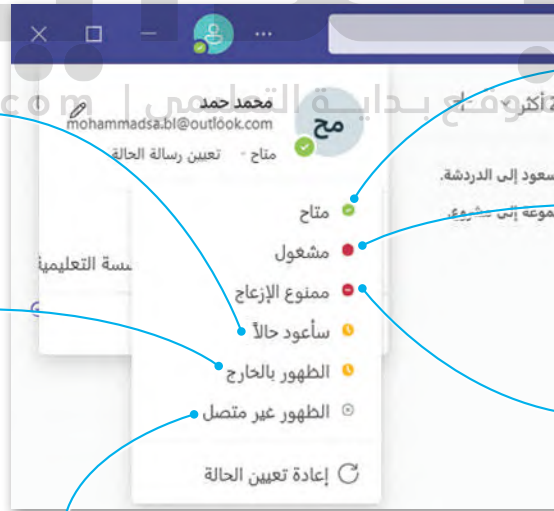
...

محمد حمد
mohammadsa.bl@outlook.com
متاح · تعيين رسالة الحالة

مح

موقع بـدايـة التعليمي | com

2 أكثر ˅ ...تاح

سعود إلى الدردشة.
موعة إلى مشروع

سة التعليمية

متاح
مشغول
ممنوع الإزعاج
سأعود حالاً
الظهور بالخارج
الظهور غير متصل
إعادة تعيين الحالة